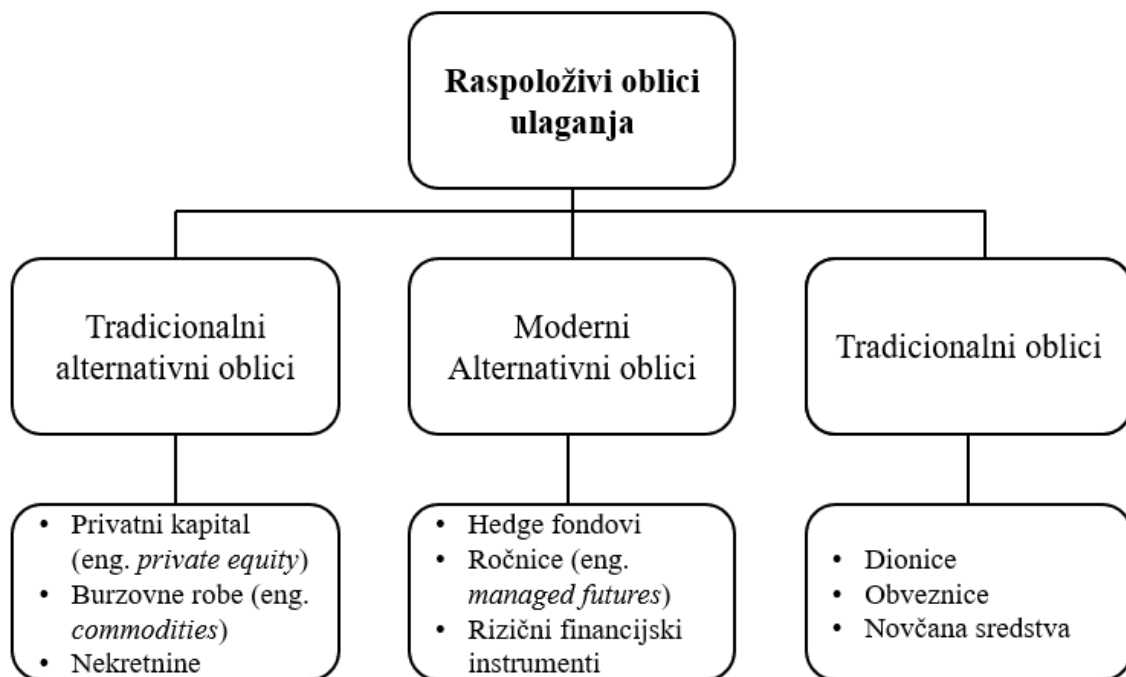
Raspoloživi oblici ulaganja

Tradicionalni alternativni oblici

Moderni Alternativni oblici

Tradicionalni oblici

- Privatni kapital (eng. private equity)
- Burzovne robe (eng. commodities)
- Nekretnine

- Hedge fondovi
- Ročnice (eng. managed futures)
- Rizični financijski instrumenti

- Dionice
- Obveznice
- Novčana sredstva